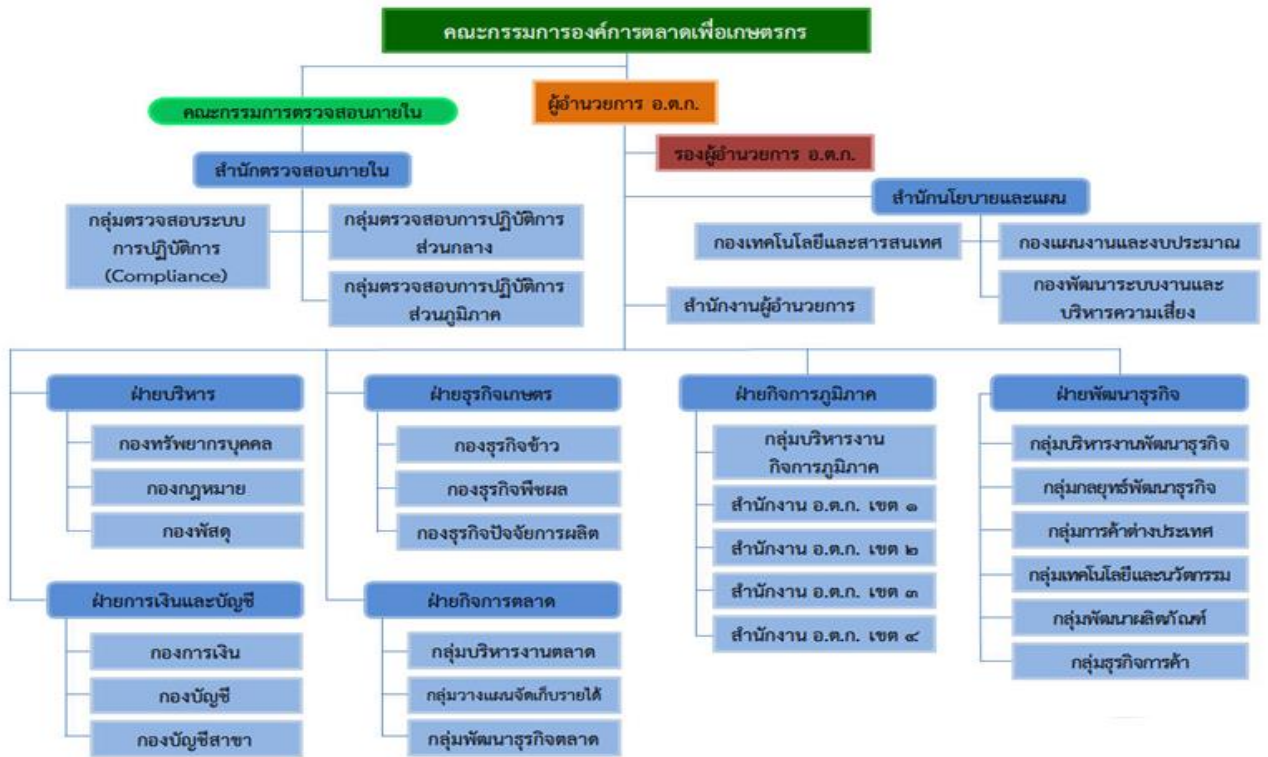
คณะกรรมการองค์การตลาดเพื่อเกษตรกร

คณะกรรมการตรวจสอบภายใน

ผู้อำนวยการ อ.ต.ก.

รองผู้อำนวยการ อ.ต.ก.

สำนักตรวจสอบภายใน

กลุ่มตรวจสอบระบบการปฏิบัติการ (Compliance)

กลุ่มตรวจสอบการปฏิบัติการส่วนกลาง

กลุ่มตรวจสอบการปฏิบัติการส่วนภูมิภาค

สำนักนโยบายและแผน

กองเทคโนโลยีและสารสนเทศ

กองแผนงานและงบประมาณ

กองพัฒนาระบบงานและบริหารความเสี่ยง

สำนักงานผู้อำนวยการ

ฝ่ายบริหาร

กองทรัพยากรบุคคล

กองกฎหมาย

กองพัสดุ

ฝ่ายการเงินและบัญชี

กองการเงิน

กองบัญชี

กองบัญชีสาขา

ฝ่ายธุรกิจเกษตร

กองธุรกิจข้าว

กองธุรกิจพืชผล

กองธุรกิจปัจจัยการผลิต

ฝ่ายกิจการตลาด

กลุ่มบริหารงานตลาด

กลุ่มวางแผนจัดเก็บรายได้

กลุ่มพัฒนาธุรกิจตลาด

ฝ่ายกิจการภูมิภาค

กลุ่มบริหารงานกิจการภูมิภาค

สำนักงาน อ.ต.ก. เขต ๑

สำนักงาน อ.ต.ก. เขต ๒

สำนักงาน อ.ต.ก. เขต ๓

สำนักงาน อ.ต.ก. เขต ๔

ฝ่ายพัฒนาธุรกิจ

กลุ่มบริหารงานพัฒนาธุรกิจ

กลุ่มกลยุทธ์พัฒนาธุรกิจ

กลุ่มการค้าต่างประเทศ

กลุ่มเทคโนโลยีและนวัตกรรม

กลุ่มพัฒนาผลิตภัณฑ์

กลุ่มธุรกิจการค้า